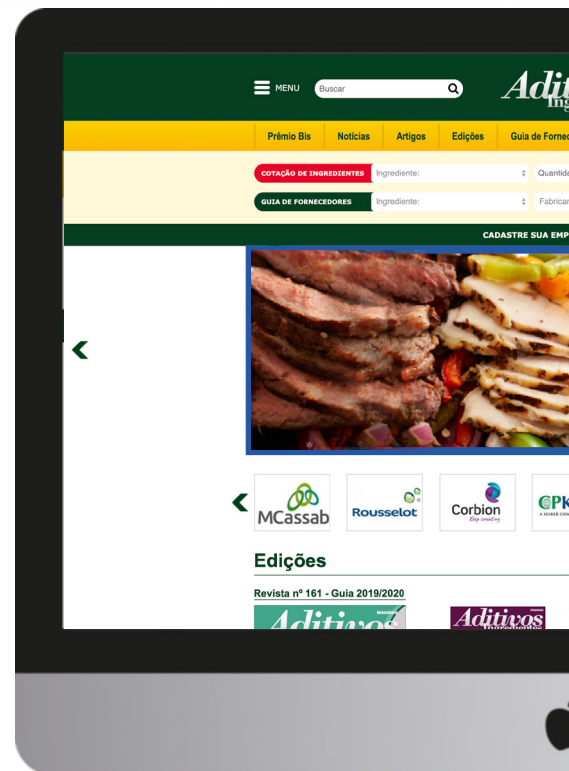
MENU Buscar

Aditi Ing

Prêmio Bis | Notícias | Artigos | Edições | Guia de Forne

COTAÇÃO DE INGREDIENTES Ingrediente: Quantida

GUIA DE FORNECEDORES Ingrediente: Fabricar

CADASTRE SUA EMP

MCassab Rousselot Corbion Keep creating CPK

Edições

Revista nº 161 - Guia 2019/2020

Aditivos

Aditivos Ingredientes